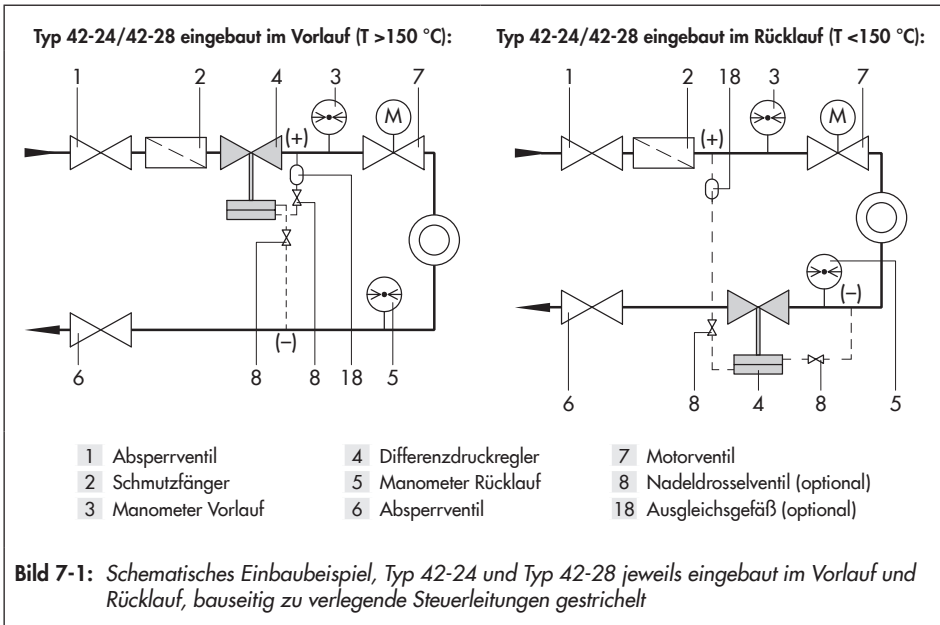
Typ 42-24/42-28 eingebaut im Vorlauf (T >150 °C):

1 2 4 3 M 7 (+) 18 8 8 (–) 6 5

Typ 42-24/42-28 eingebaut im Rücklauf (T <150 °C):

1 2 18 3 M 7 (+) (–) 6 8 4 8 5

1 Absperrventil
2 Schmutzfänger
3 Manometer Vorlauf
4 Differenzdruckregler
5 Manometer Rücklauf
6 Absperrventil
7 Motorventil
8 Nadeldrosselventil (optional)
18 Ausgleichsgefäß (optional)

Bild 7-1: Schematisches Einbaubeispiel, Typ 42-24 und Typ 42-28 jeweils eingebaut im Vorlauf und Rücklauf, bauseitig zu verlegende Steuerleitungen gestrichelt